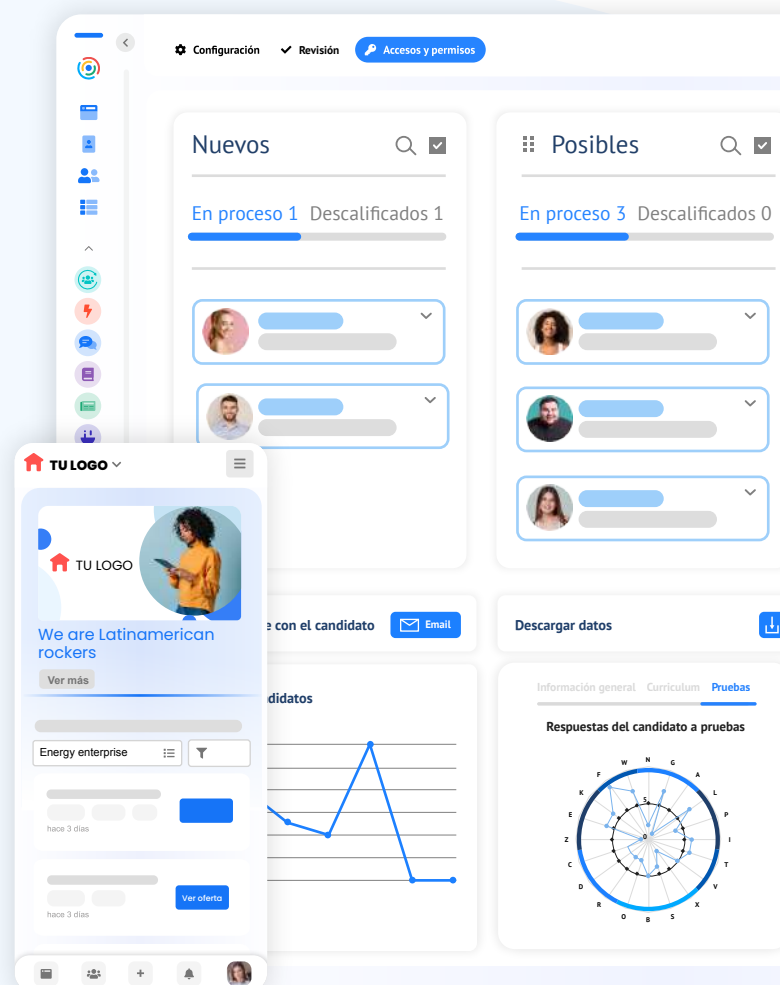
Configuración Revisión Accesos y permisos

Nuevos

En proceso 1 Descalificados 1

Posibles

En proceso 3 Descalificados 0

TU LOGO

TU LOGO

We are Latinamerican rockers

Ver más

Energy enterprise

hace 3 días

hace 3 días

Ver oferta

e con el candidato

Email

ndidatos

Descargar datos

Información general Curriculum Pruebas

Respuestas del candidato a pruebas

N G A L P I T V X S B O R D C Z E F W

5 0